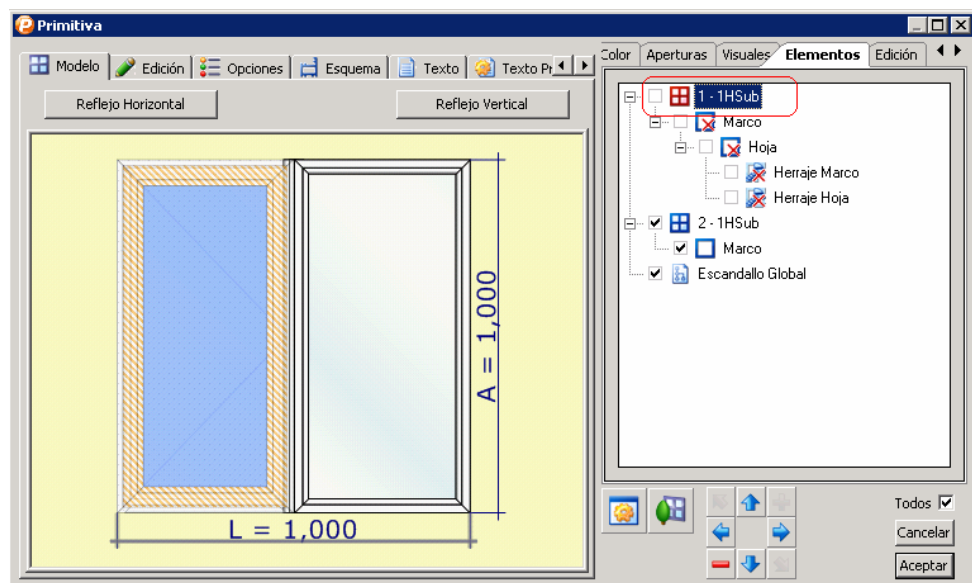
Primitiva

Modelo | Edición | Opciones | Esquema | Texto | Texto Pr

Reflejo Horizontal

Reflejo Vertical

A = 1,000

L = 1,000

Color | Aperturas | Visuales | Elementos | Edición

1 - 1HSub
Marco
Hoja
Herraje Marco
Herraje Hoja
2 - 1HSub
Marco
Escandallo Global

Todos

Cancelar

Aceptar